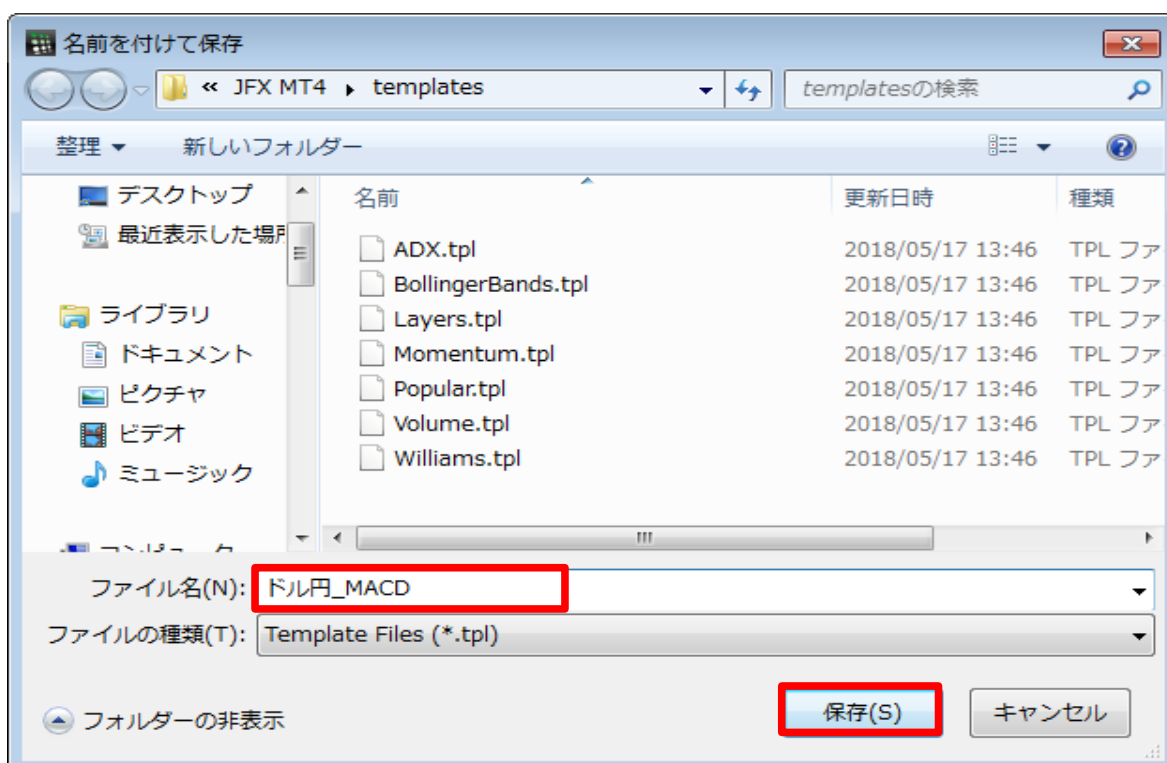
名前を付けて保存

« JFX MT4 ▸ templates

templatesの検索

整理 ▾ 新しいフォルダー

デスクトップ
最近表示した場所
ライブラリ
ドキュメント
ピクチャ
ビデオ
ミュージック
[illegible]

| 名前 | 更新日時 | 種類 |
|---|---|---|
| ADX.tpl | 2018/05/17 13:46 | TPL ファ |
| BollingerBands.tpl | 2018/05/17 13:46 | TPL ファ |
| Layers.tpl | 2018/05/17 13:46 | TPL ファ |
| Momentum.tpl | 2018/05/17 13:46 | TPL ファ |
| Popular.tpl | 2018/05/17 13:46 | TPL ファ |
| Volume.tpl | 2018/05/17 13:46 | TPL ファ |
| Williams.tpl | 2018/05/17 13:46 | TPL ファ |

ファイル名(N): ドル円_MACD
ファイルの種類(T): Template Files (*.tpl)

フォルダーの非表示

保存(S) キャンセル